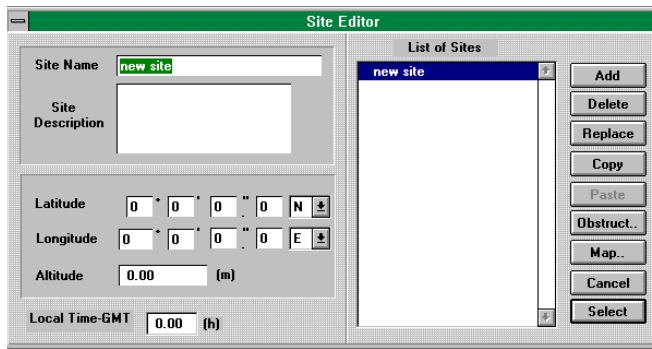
Site Editor

Site Name new site

Site Description

Latitude 0 ° 0 ' 0 " . 0 N

Longitude 0 ° 0 ' 0 " . 0 E

Altitude 0.00 (m)

Local Time-GMT 0.00 (h)

List of Sites

new site

Add
Delete
Replace
Copy
Paste
Obstruct..
Map..
Cancel
Select